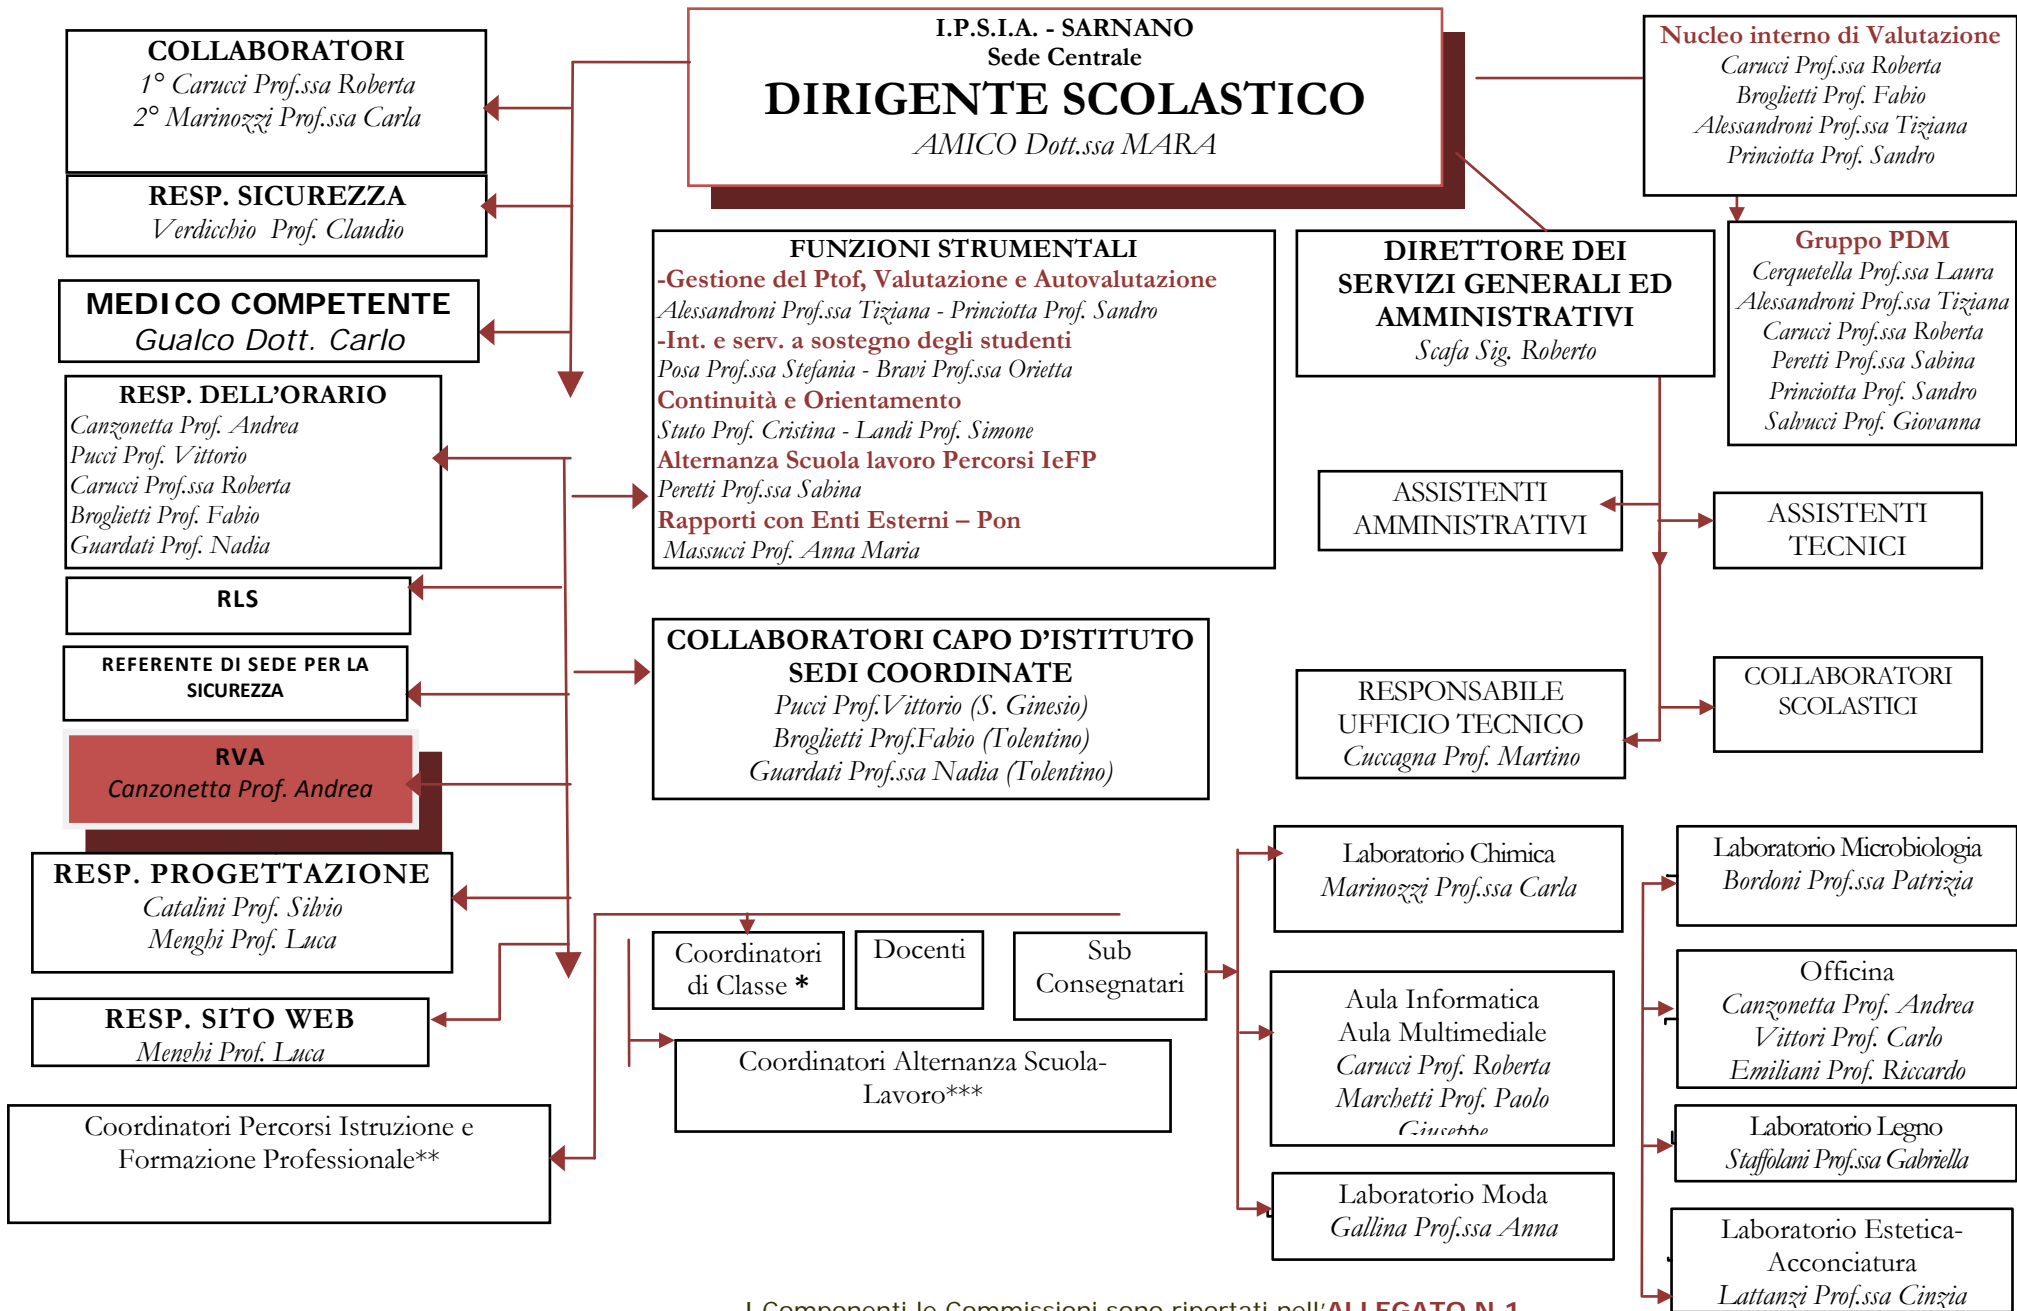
I.P.S.I.A. - SARNANO
Sede Centrale
DIRIGENTE SCOLASTICO
AMICO Dott.ssa MARA

COLLABORATORI
1° Carucci Prof.ssa Roberta
2° Marinozzi Prof.ssa Carla

RESP. SICUREZZA
Verdicchio Prof. Claudio

MEDICO COMPETENTE
Gualco Dott. Carlo

RESP. DELL'ORARIO
Canzonetta Prof. Andrea
Pucci Prof. Vittorio
Carucci Prof.ssa Roberta
Broglietti Prof. Fabio
Guardati Prof. Nadia

RLS

REFERENTE DI SEDE PER LA SICUREZZA

RVA
Canzonetta Prof. Andrea

RESP. PROGETTAZIONE
Catalini Prof. Silvio
Menghi Prof. Luca

RESP. SITO WEB
Menghi Prof. Luca

Coordinatori Percorsi Istruzione e Formazione Professionale**

Nucleo interno di Valutazione
Carucci Prof.ssa Roberta
Broglietti Prof. Fabio
Alessandroni Prof.ssa Tiziana
Princiotta Prof. Sandro

FUNZIONI STRUMENTALI
-Gestione del Ptof, Valutazione e Autovalutazione
Alessandroni Prof.ssa Tiziana - Princiotta Prof. Sandro
-Int. e serv. a sostegno degli studenti
Posa Prof.ssa Stefania - Bravi Prof.ssa Orietta
Continuità e Orientamento
Stuto Prof. Cristina - Landi Prof. Simone
Alternanza Scuola lavoro Percorsi IeFP
Peretti Prof.ssa Sabina
Rapporti con Enti Esterni – Pon
Massucci Prof. Anna Maria

DIRETTORE DEI SERVIZI GENERALI ED AMMINISTRATIVI
Scafa Sig. Roberto

Gruppo PDM
Cerquetella Prof.ssa Laura
Alessandroni Prof.ssa Tiziana
Carucci Prof.ssa Roberta
Peretti Prof.ssa Sabina
Princiotta Prof. Sandro
Salvucci Prof. Giovanna

ASSISTENTI AMMINISTRATIVI

ASSISTENTI TECNICI

COLLABORATORI CAPO D'ISTITUTO SEDI COORDINATE
Pucci Prof.Vittorio (S. Ginesio)
Broglietti Prof.Fabio (Tolentino)
Guardati Prof.ssa Nadia (Tolentino)

RESPONSABILE UFFICIO TECNICO
Cuccagna Prof. Martino

COLLABORATORI SCOLASTICI

Coordinatori di Classe *

Docenti

Sub Consegnatari

Coordinatori Alternanza Scuola-Lavoro***

Laboratorio Chimica
Marinozzi Prof.ssa Carla

Aula Informatica
Aula Multimediale
Carucci Prof. Roberta
Marchetti Prof. Paolo
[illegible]

Laboratorio Moda
Gallina Prof.ssa Anna

Laboratorio Microbiologia
Bordoni Prof.ssa Patrizia

Officina
Canzonetta Prof. Andrea
Vittori Prof. Carlo
Emiliani Prof. Riccardo

Laboratorio Legno
Staffolani Prof.ssa Gabriella

Laboratorio Estetica-Acconciatura
Lattanzi Prof.ssa Cinzia

I Componenti le Commissioni sono riportati nell'ALLEGATO N.1